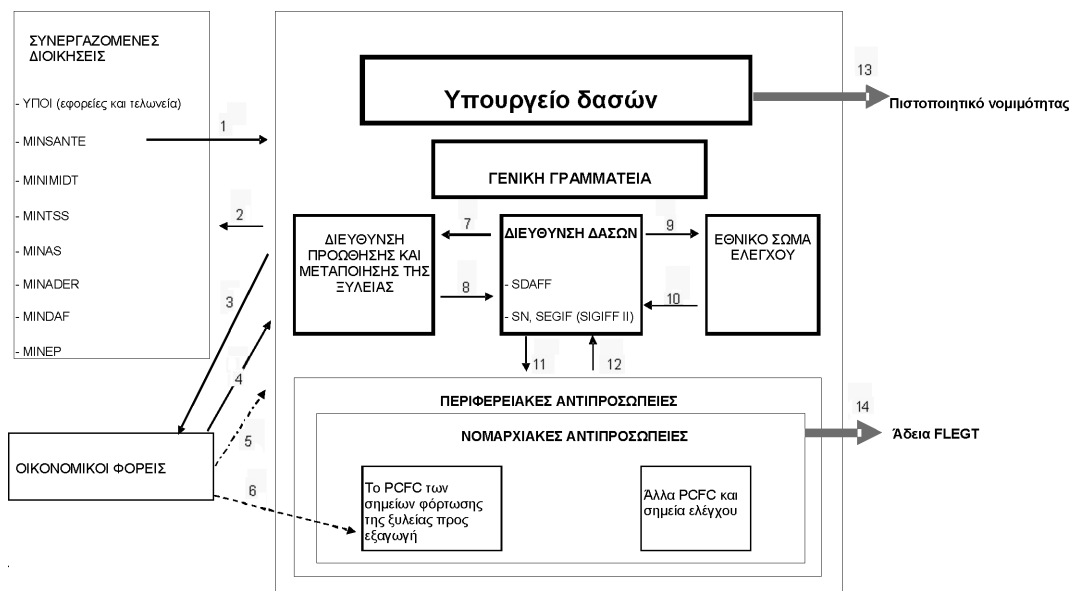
ΣΥΝΕΡΓΑΖΟΜΕΝΕΣ ΔΙΟΙΚΗΣΕΙΣ

- ΥΠΟΙ (εφορείες και τελωνεία)

- MINSANTE

- MINIMIDT

- MINTSS

- MINAS

- MINADER

- MINDAF

- MINEP

1

2

3

4

5

6

Υπουργείο δασών

13

Πιστοποιητικό νομιμότητας

ΓΕΝΙΚΗ ΓΡΑΜΜΑΤΕΙΑ

ΔΙΕΥΘΥΝΣΗ ΠΡΟΩΘΗΣΗΣ ΚΑΙ ΜΕΤΑΠΟΙΗΣΗΣ ΤΗΣ ΞΥΛΕΙΑΣ

7

8

ΔΙΕΥΘΥΝΣΗ ΔΑΣΩΝ

- SDAFF

- SN, SEGIF (SIGIFF II)

9

10

ΕΘΝΙΚΟ ΣΩΜΑ ΕΛΕΓΧΟΥ

11

12

ΟΙΚΟΝΟΜΙΚΟΙ ΦΟΡΕΙΣ

ΠΕΡΙΦΕΡΕΙΑΚΕΣ ΑΝΤΙΠΡΟΣΩΠΕΙΕΣ

14

Άδεια FLEGT

ΝΟΜΑΡΧΙΑΚΕΣ ΑΝΤΙΠΡΟΣΩΠΕΙΕΣ

Το PCFC των σημείων φόρτωσης της ξυλείας προς εξαγωγή

Άλλα PCFC και σημεία ελέγχου